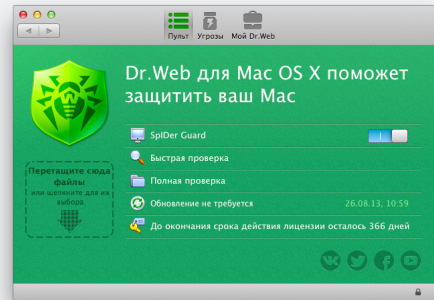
Пульт Угрозы Мой Dr.Web

Dr.Web для Mac OS X поможет защитить ваш Mac

SpIDer Guard

Быстрая проверка

Полная проверка

Обновление не требуется 26.08.13, 10:59

До окончания срока действия лицензии осталось 366 дней

Перетащите сюда файлы или щелкните для их выбора